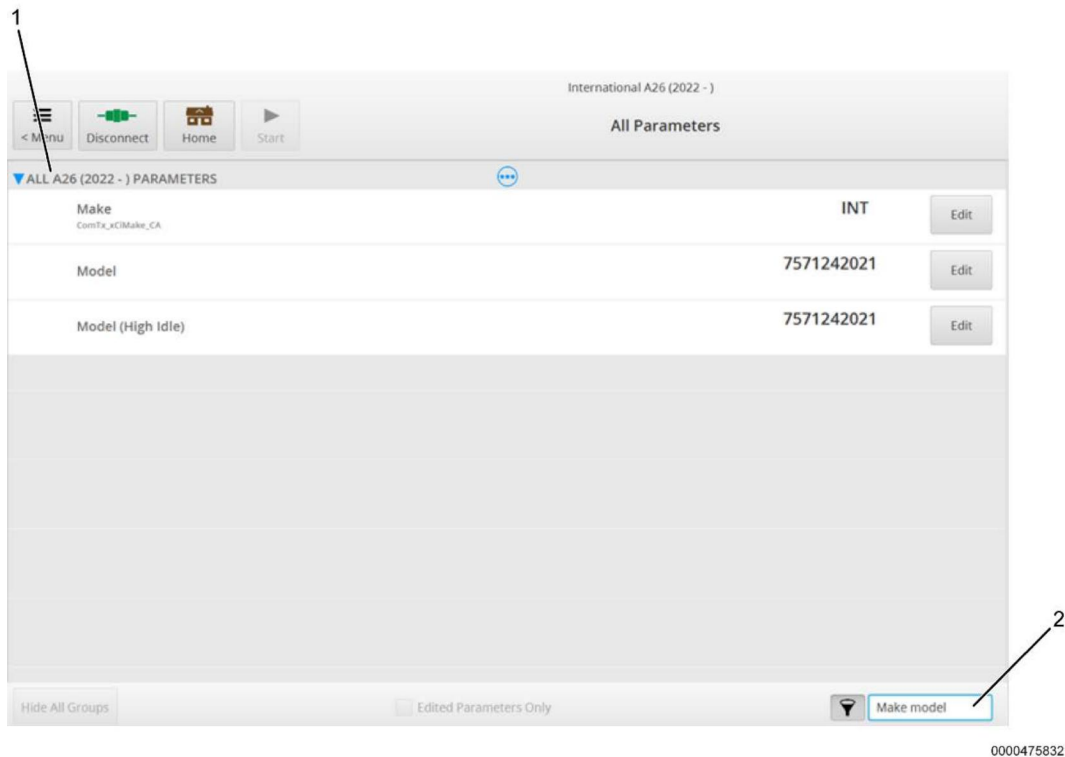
1

International A26 (2022 - )

< Menu Disconnect Home Start

All Parameters

▼ALL A26 (2022 - ) PARAMETERS

Make
ComTx_xClMake_CA

INT

Edit

Model

7571242021

Edit

Model (High Idle)

7571242021

Edit

2

Hide All Groups

Edited Parameters Only

Make model

0000475832